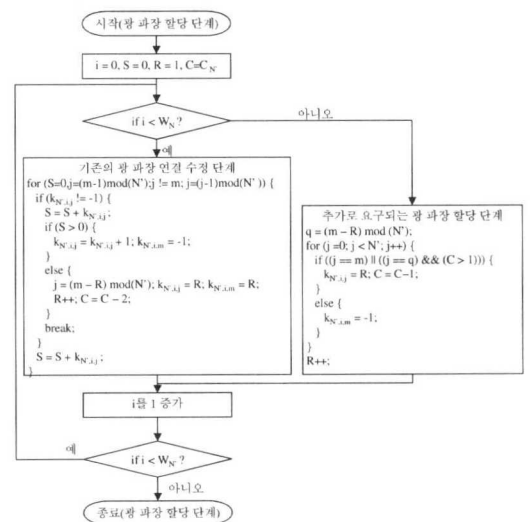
시작(광 파장 할당 단계)

i = 0, S = 0, R = 1, C=C$_{N'}$

if i < W$_N$ ?

아니오

예

기존의 광 파장 연결 수정 단계

for (S=0,j=(m-1)mod(N');j != m; j=(j-1)mod(N')) {
  if (k$_{N',i,j}$ != -1) {
    S = S + k$_{N',i,j}$;
    if (S > 0) {
      k$_{N',i,j}$ = k$_{N',i,j}$ + 1; k$_{N',i,m}$ = -1;
    }
    else {
      j = (m – R) mod(N'); k$_{N',i,j}$ = R; k$_{N',i,m}$ = R;
      R++; C = C – 2;
    }
    break;
  }
  S = S + k$_{N',i,j}$;
}

추가로 요구되는 광 파장 할당 단계

q = (m – R) mod (N');
for (j =0; j < N'; j++) {
  if ((j == m) || ((j == q) && (C > 1))) {
    k$_{N',i,j}$ = R; C = C–1;
  }
  else {
    k$_{N',i,m}$ = -1;
  }
}
R++;

i를 1 증가

예

if i < W$_{N'}$ ?

아니오

종료(광 파장 할당 단계)